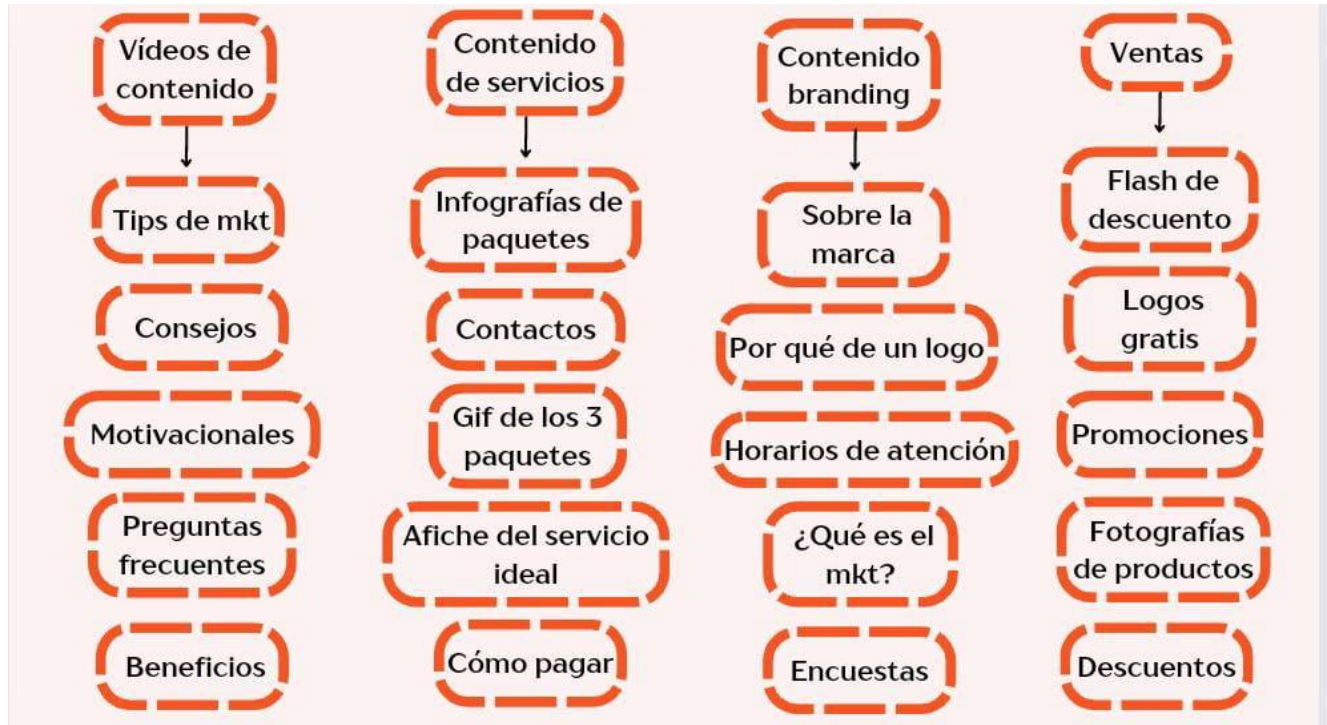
Vídeos de contenido

Tips de mkt

Consejos

Motivacionales

Preguntas frecuentes

Beneficios

Contenido de servicios

Infografías de paquetes

Contactos

Gif de los 3 paquetes

Afiche del servicio ideal

Cómo pagar

Contenido branding

Sobre la marca

Por qué de un logo

Horarios de atención

¿Qué es el mkt?

Encuestas

Ventas

Flash de descuento

Logos gratis

Promociones

Fotografías de productos

Descuentos